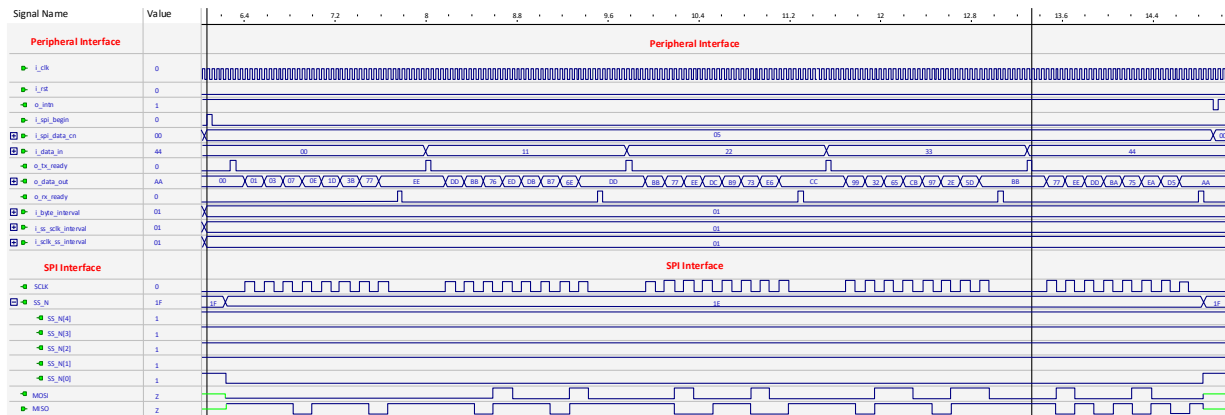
Signal Name | Value | 6.4 | 7.2 | 8 | 8.8 | 9.6 | 10.4 | 11.2 | 12 | 12.8 | 13.6 | 14.4

Peripheral Interface

Peripheral Interface

i_clk 0
i_rst 0
o_intn 1
i_spi_begin 0
i_spi_data_cn 00
i_data_in 44
o_tx_ready 0
o_data_out AA
o_rx_ready 0
i_byte_interval 01
i_ss_sclk_interval 01
i_sclk_ss_interval 01

05 00
00 11 22 33 44
00 01 03 07 0E 1D 3B 77 EE DD BB 76 ED DB B7 6E DD BB 77 EE DC B9 73 E6 CC 99 32 65 CB 97 2E 5D BB 77 EE DD BA 75 EA D5 AA
01
01
01

SPI Interface

SPI Interface

SCLK 0
SS_N 1F
SS_N[4] 1
SS_N[3] 1
SS_N[2] 1
SS_N[1] 1
SS_N[0] 1
MOSI Z
MISO Z

1F 1E 1F